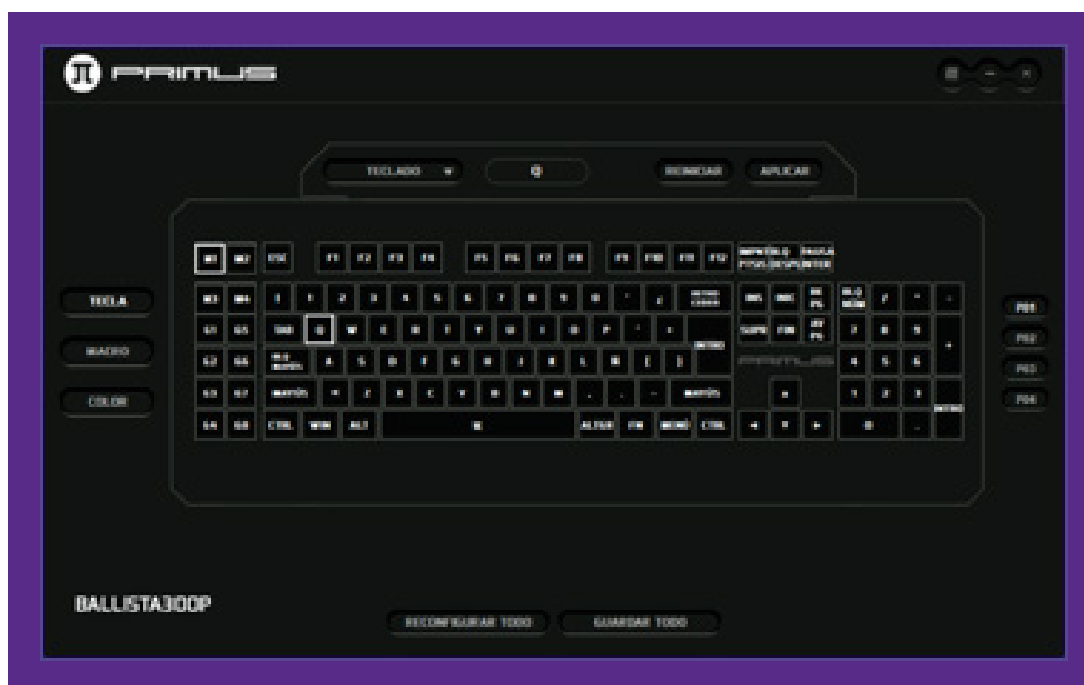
PRIMUS

TECLADO

REINICIAR

APLICAR

TECLA

MACRO

COLOR

ESC F1 F2 F3 F4 F5 F6 F7 F8 F9 F10 F11 F12

TAB

MAYÚS

CTRL WIN ALT

ALTGR FN MENÚ CTRL

INTRO

INS INIC SUPR FIN

PRIMUS

PR1

PR2

PR3

PR4

BALLISTA300P

RECONFIGURAR TODO

GUARDAR TODO